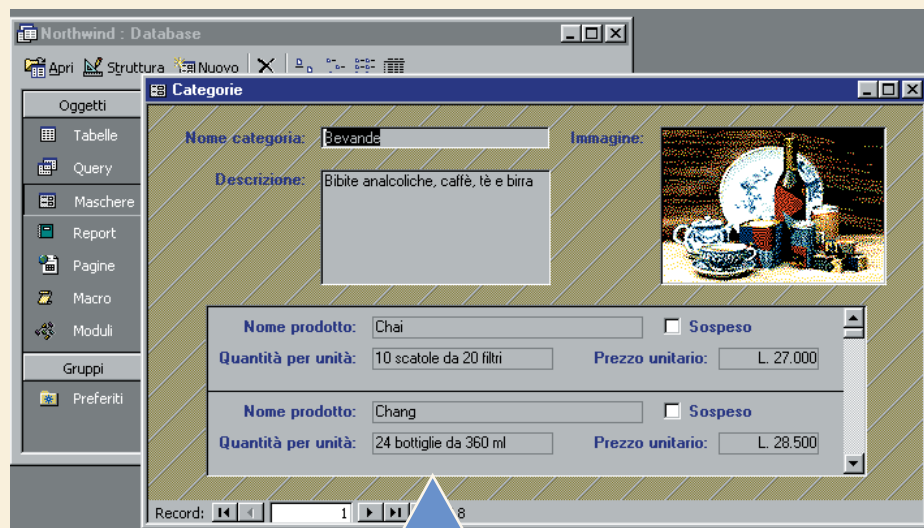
Northwind : Database

Apri Struttura Nuovo

Oggetti

Tabelle

Query

Maschere

Report

Pagine

Macro

Moduli

Gruppi

Preferiti

Categorie

Nome categoria: Bevande

Immagine:

Descrizione: Bibite analcoliche, caffè, tè e birra

Nome prodotto: Chai

Sospeso

Quantità per unità: 10 scatole da 20 filtri

Prezzo unitario: L. 27.000

Nome prodotto: Chang

Sospeso

Quantità per unità: 24 bottiglie da 360 ml

Prezzo unitario: L. 28.500

Record: 1 8